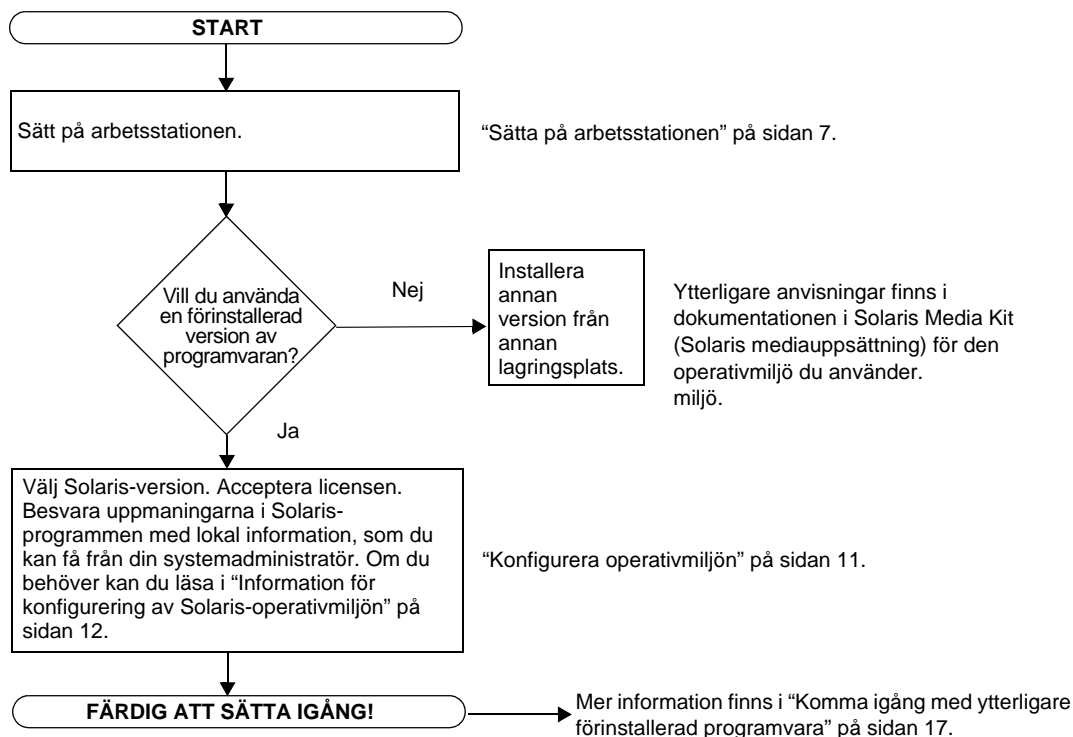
START

Sätt på arbetsstationen.

"Sätta på arbetsstationen" på sidan 7.

Vill du använda en förinstallerad version av programvaran?

Nej

Installera annan version från annan lagringsplats.

Ytterligare anvisningar finns i dokumentationen i Solaris Media Kit (Solaris mediauppsättning) för den operativmiljö du använder. miljö.

Ja

Välj Solaris-version. Acceptera licensen. Besvara uppmaningarna i Solaris-programmen med lokal information, som du kan få från din systemadministratör. Om du behöver kan du läsa i "Information för konfigurering av Solaris-operativmiljön" på sidan 12.

"Konfigurera operativmiljön" på sidan 11.

FÄRDIG ATT SÄTTA IGÅNG!

Mer information finns i "Komma igång med ytterligare förinstallerad programvara" på sidan 17.